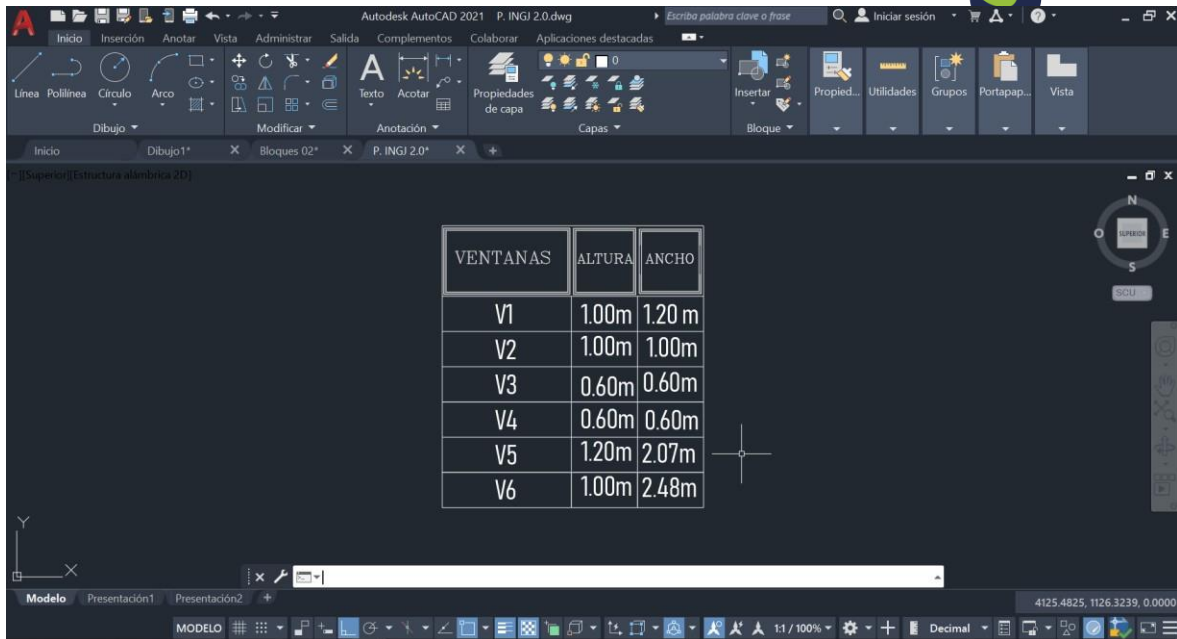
Autodesk AutoCAD 2021 P. INGJ 2.0.dwg
Escriba palabra clave o frase
Iniciar sesión
Inicio Inserción Anotar Vista Administrar Salida Complementos Colaborar Aplicaciones destacadas
Línea Polilínea Círculo Arco
Dibujo
Modificar
Texto Acotar
Anotación
Propiedades de capa
0
Capas
Insertar
Bloque
Propied... Utilidades Grupos Portapap... Vista
Inicio Dibujo1* Bloques 02* P. INGJ 2.0*
[-][Superior][Estructura alámbrica 2D]

| VENTANAS | ALTURA | ANCHO |
|---|---|---|
| V1 | 1.00m | 1.20 m |
| V2 | 1.00m | 1.00m |
| V3 | 0.60m | 0.60m |
| V4 | 0.60m | 0.60m |
| V5 | 1.20m | 2.07m |
| V6 | 1.00m | 2.48m |

N
O SUPERIOR E
S
SCU
Y
X
Modelo Presentación1 Presentación2
4125.4825, 1126.3239, 0.0000
MODELO 1:1 / 100% Decimal